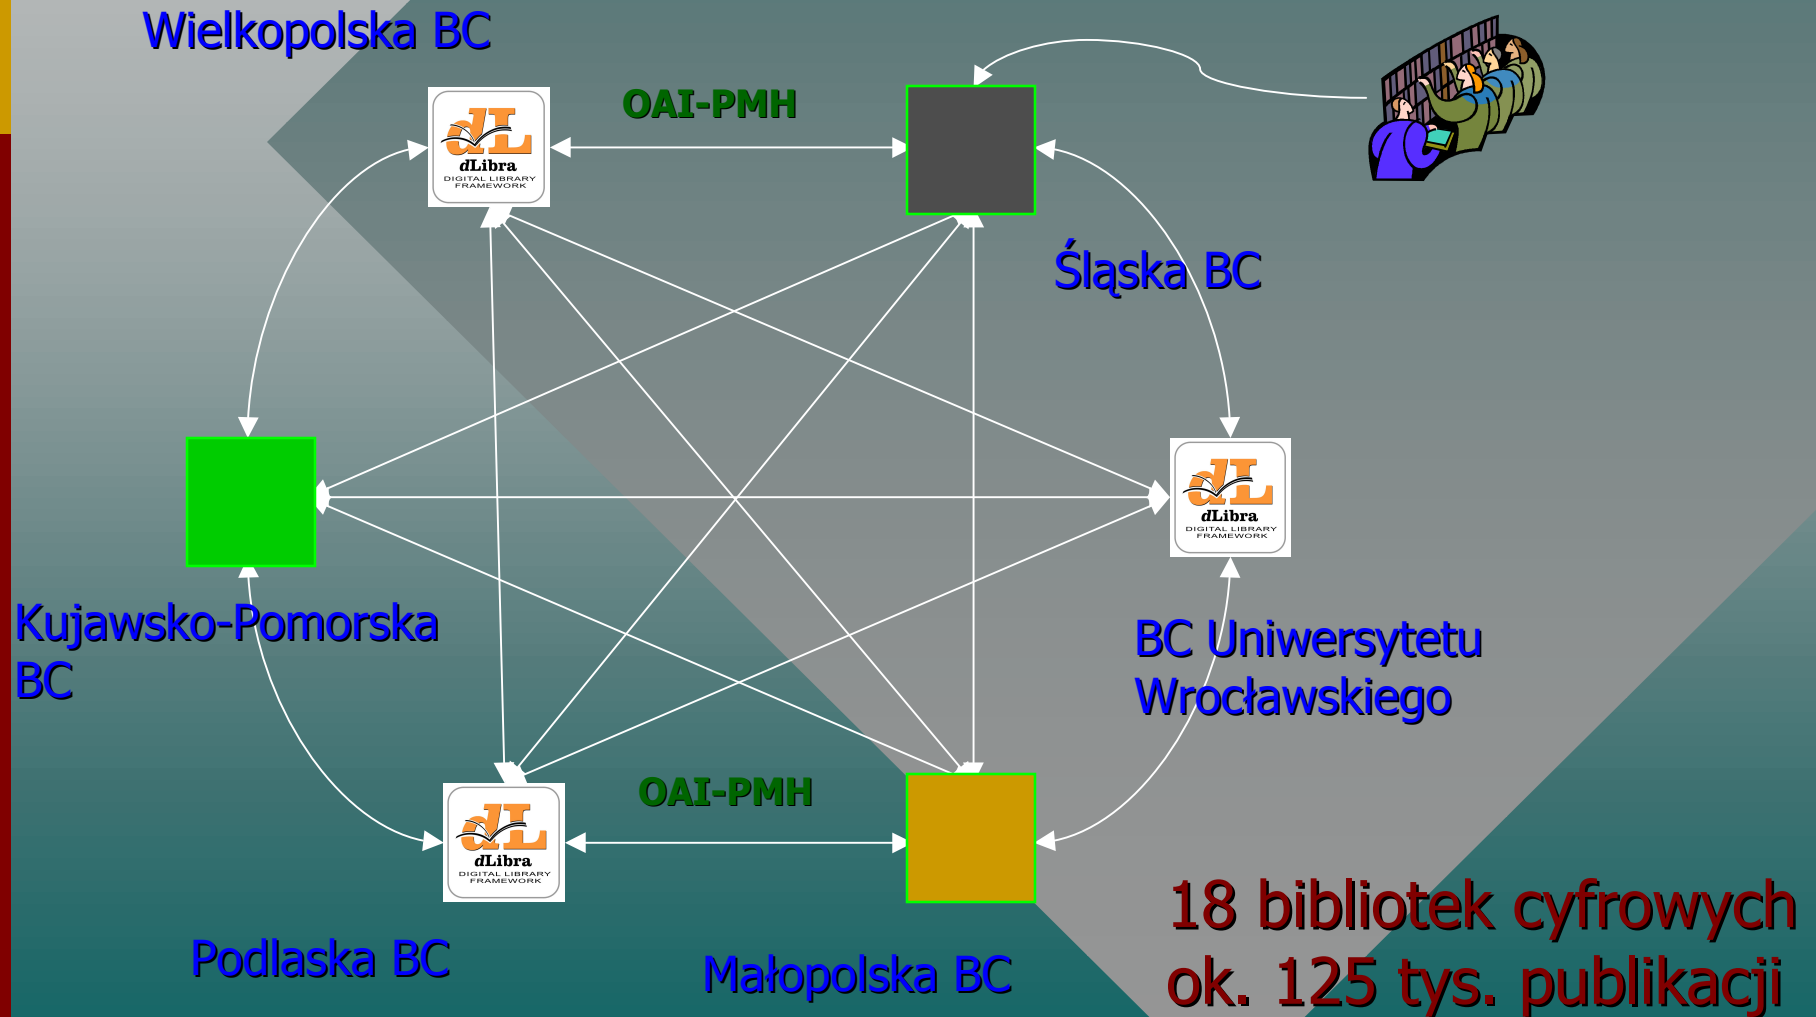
Wielkopolska BC

OAI-PMH

dL dLibra DIGITAL LIBRARY FRAMEWORK

Śląska BC

Kujawsko-Pomorska BC

dL dLibra DIGITAL LIBRARY FRAMEWORK

BC Uniwersytetu Wrocławskiego

OAI-PMH

dL dLibra DIGITAL LIBRARY FRAMEWORK

Podlaska BC

Małopolska BC

18 bibliotek cyfrowych
ok. 125 tys. publikacji